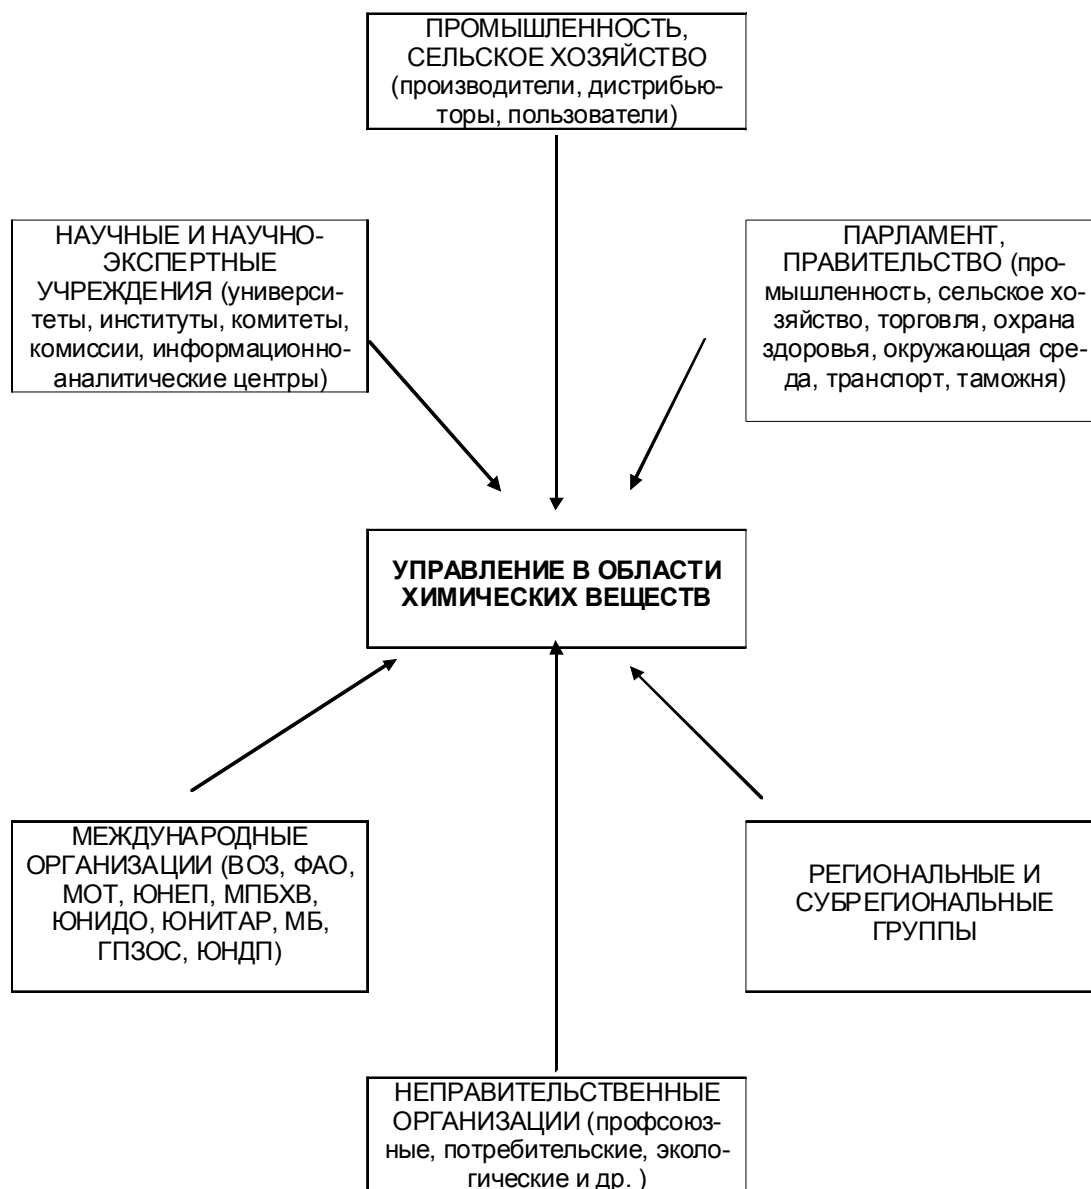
ПРОМЫШЛЕННОСТЬ, СЕЛЬСКОЕ ХОЗЯЙСТВО (производители, дистрибьюторы, пользователи)

НАУЧНЫЕ И НАУЧНО-ЭКСПЕРТНЫЕ УЧРЕЖДЕНИЯ (университеты, институты, комитеты, комиссии, информационно-аналитические центры)

ПАРЛАМЕНТ, ПРАВИТЕЛЬСТВО (промышленность, сельское хозяйство, торговля, охрана здоровья, окружающая среда, транспорт, таможня)

УПРАВЛЕНИЕ В ОБЛАСТИ ХИМИЧЕСКИХ ВЕЩЕСТВ

МЕЖДУНАРОДНЫЕ ОРГАНИЗАЦИИ (ВОЗ, ФАО, МОТ, ЮНЕП, МПБХВ, ЮНИДО, ЮНИТАР, МБ, ГПЗОС, ЮНДП)

РЕГИОНАЛЬНЫЕ И СУБРЕГИОНАЛЬНЫЕ ГРУППЫ

НЕПРАВИТЕЛЬСТВЕННЫЕ ОРГАНИЗАЦИИ (профсоюзные, потребительские, экологические и др. )